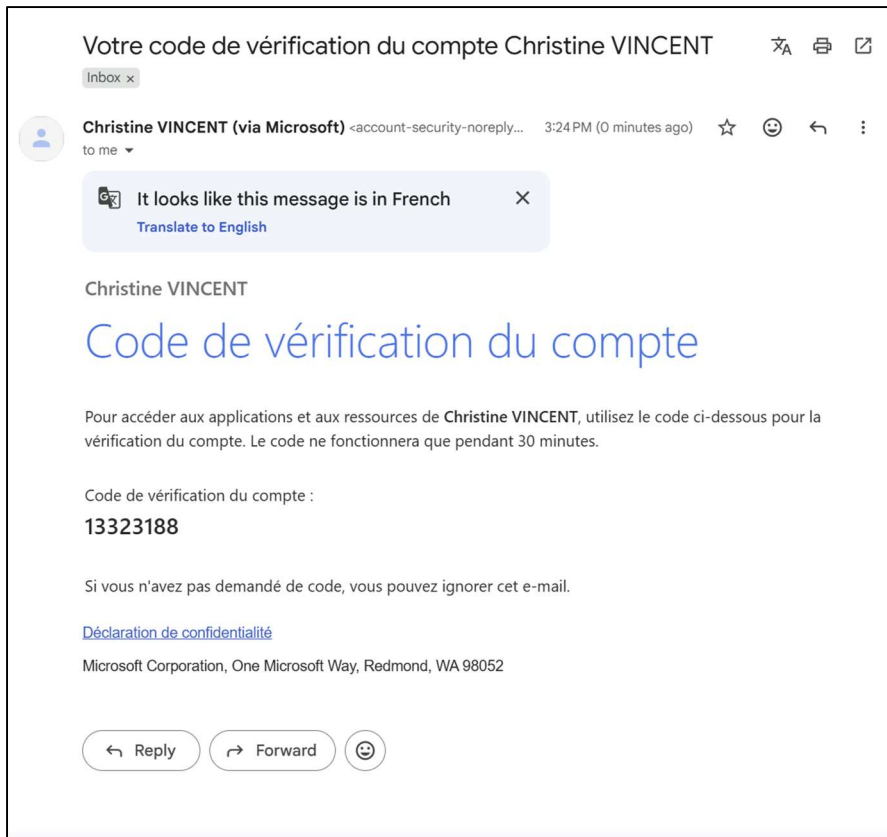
Votre code de vérification du compte Christine VINCENT

Inbox ×

Christine VINCENT (via Microsoft) <account-security-noreply... 3:24 PM (0 minutes ago)

to me

It looks like this message is in French

Translate to English

Christine VINCENT

Code de vérification du compte

Pour accéder aux applications et aux ressources de Christine VINCENT, utilisez le code ci-dessous pour la vérification du compte. Le code ne fonctionnera que pendant 30 minutes.

Code de vérification du compte :

13323188

Si vous n'avez pas demandé de code, vous pouvez ignorer cet e-mail.

Déclaration de confidentialité

Microsoft Corporation, One Microsoft Way, Redmond, WA 98052

Reply

Forward